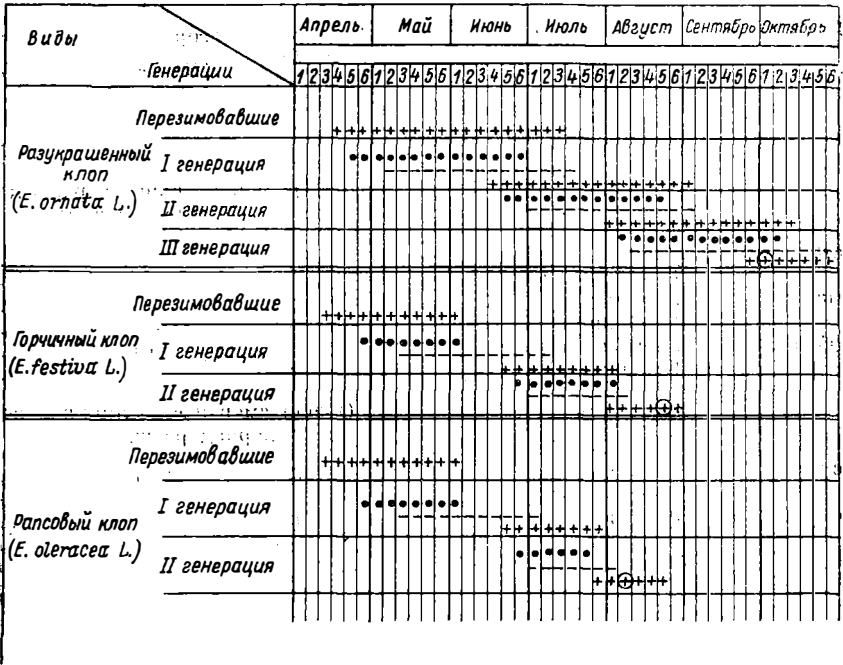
| Виды \ Генерации | | Апрель 1 2 3 4 5 6 | Май 1 2 3 4 5 6 | Июнь 1 2 3 4 5 6 | Июль 1 2 3 4 5 6 | Август 1 2 3 4 5 6 | Сентябрь 1 2 3 4 5 6 | Октябрь 1 2 3 4 5 6 |
|---|---|---|---|---|---|---|---|---|
| Разукрашенный клоп (E. ornata L.) | Перезимовавшие | | | | | | | |
| | I генерация | | | | | | | |
| | II генерация | | | | | | | |
| | III генерация | | | | | | | |
| Горчичный клоп (E. festiva L.) | Перезимовавшие | | | | | | | |
| | I генерация | | | | | | | |
| | II генерация | | | | | | | |
| Рапсовый клоп (E. oleracea L.) | Перезимовавшие | | | | | | | |
| | I генерация | | | | | | | |
| | II генерация | | | | | | | |